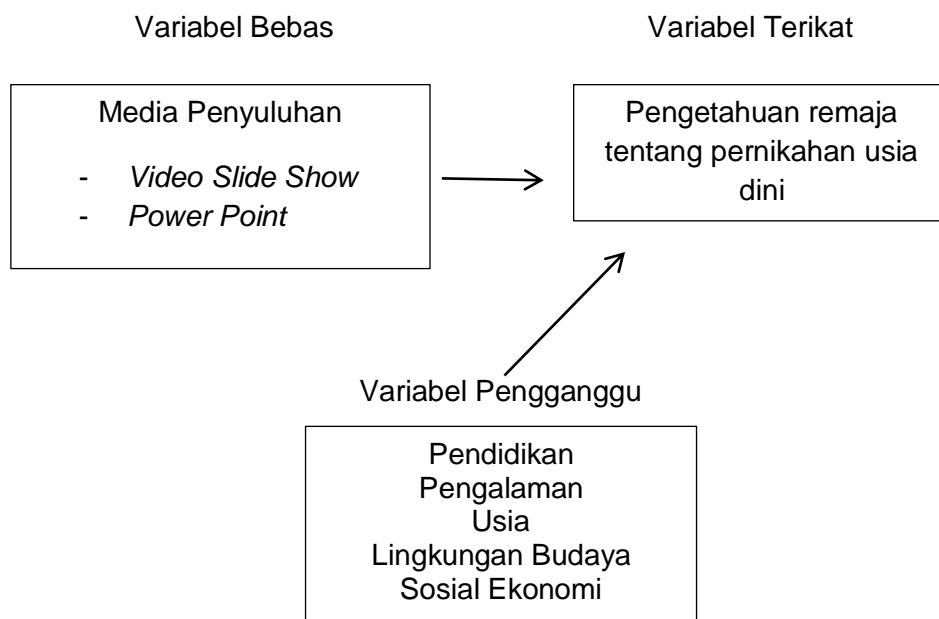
Variabel Bebas

Variabel Terikat

Media Penyuluhan

- Video Slide Show
- Power Point

Pengetahuan remaja tentang pernikahan usia dini

Variabel Pengganggu

Pendidikan
Pengalaman
Usia
Lingkungan Budaya
Sosial Ekonomi